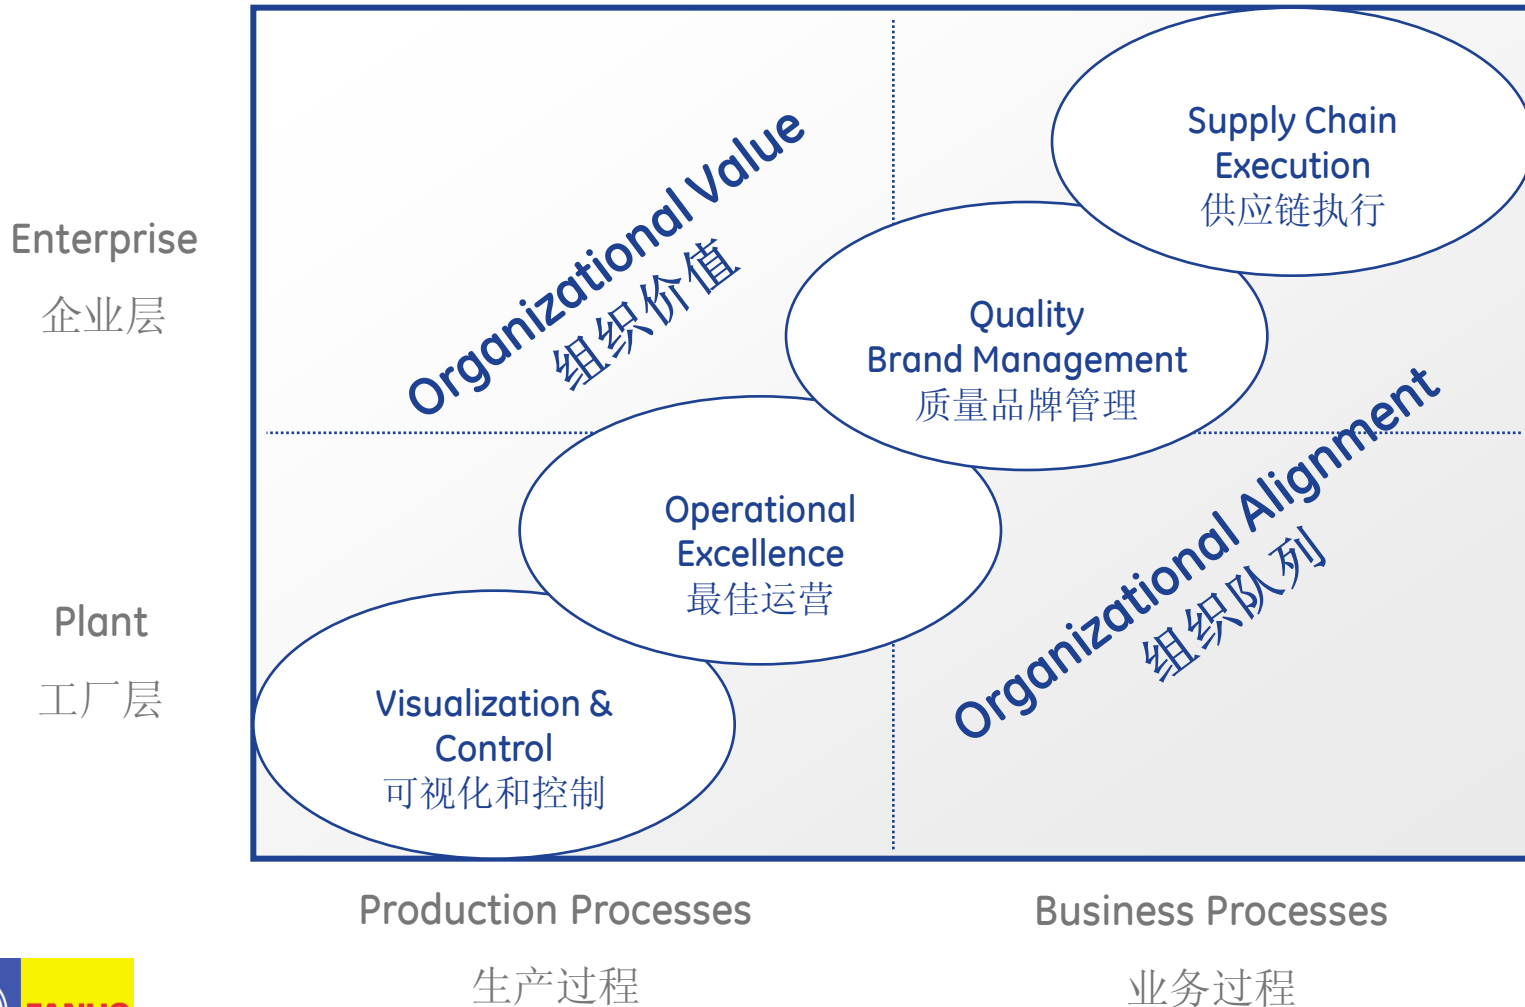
Enterprise
企业层

Plant
工厂层

Organizational Value
组织价值

Supply Chain Execution
供应链执行

Quality Brand Management
质量品牌管理

Operational Excellence
最佳运营

Visualization & Control
可视化和控制

Organizational Alignment
组织队列

Production Processes
生产过程

Business Processes
业务过程

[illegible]